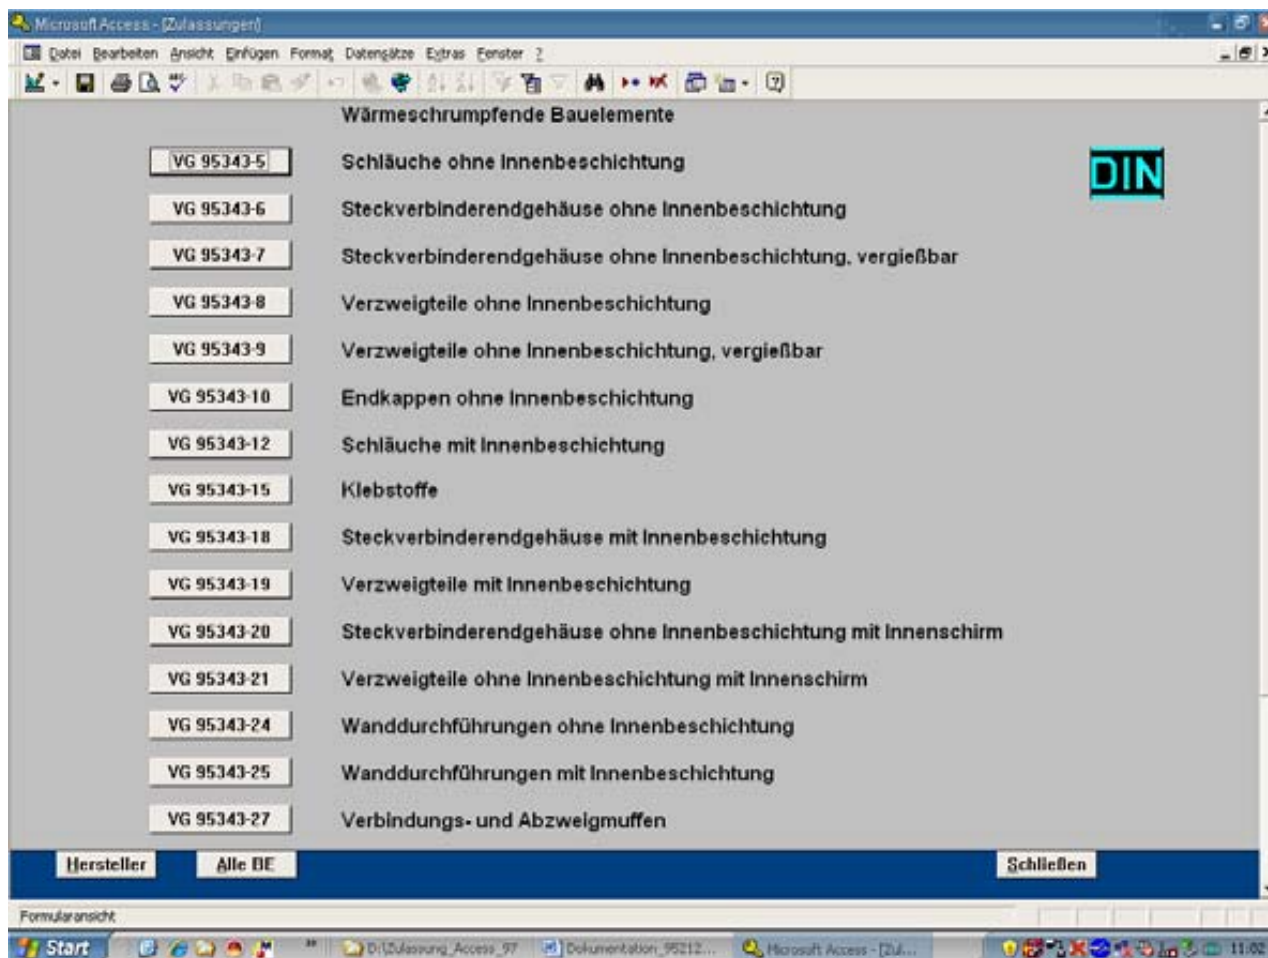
Microsoft Access - [Zulassungen]

Datei Bearbeiten Ansicht Einfügen Format Datensätze Extras Fenster ?

Wärmeschrumpfende Bauelemente

DIN

| | |
|---|---|
| VG 95343-5 | Schläuche ohne Innenbeschichtung |
| VG 95343-6 | Steckverbinderendgehäuse ohne Innenbeschichtung |
| VG 95343-7 | Steckverbinderendgehäuse ohne Innenbeschichtung, vergießbar |
| VG 95343-8 | Verzweigteile ohne Innenbeschichtung |
| VG 95343-9 | Verzweigteile ohne Innenbeschichtung, vergießbar |
| VG 95343-10 | Endkappen ohne Innenbeschichtung |
| VG 95343-12 | Schläuche mit Innenbeschichtung |
| VG 95343-15 | Klebstoffe |
| VG 95343-18 | Steckverbinderendgehäuse mit Innenbeschichtung |
| VG 95343-19 | Verzweigteile mit Innenbeschichtung |
| VG 95343-20 | Steckverbinderendgehäuse ohne Innenbeschichtung mit Innenschirm |
| VG 95343-21 | Verzweigteile ohne Innenbeschichtung mit Innenschirm |
| VG 95343-24 | Wanddurchführungen ohne Innenbeschichtung |
| VG 95343-25 | Wanddurchführungen mit Innenbeschichtung |
| VG 95343-27 | Verbindungs- und Abzweigmuffen |

Hersteller Alle BE Schließen

Formularansicht

Start D:\Zulassung_Access_97 Dokumentation_95212... Microsoft Access - [Zul... 11:02